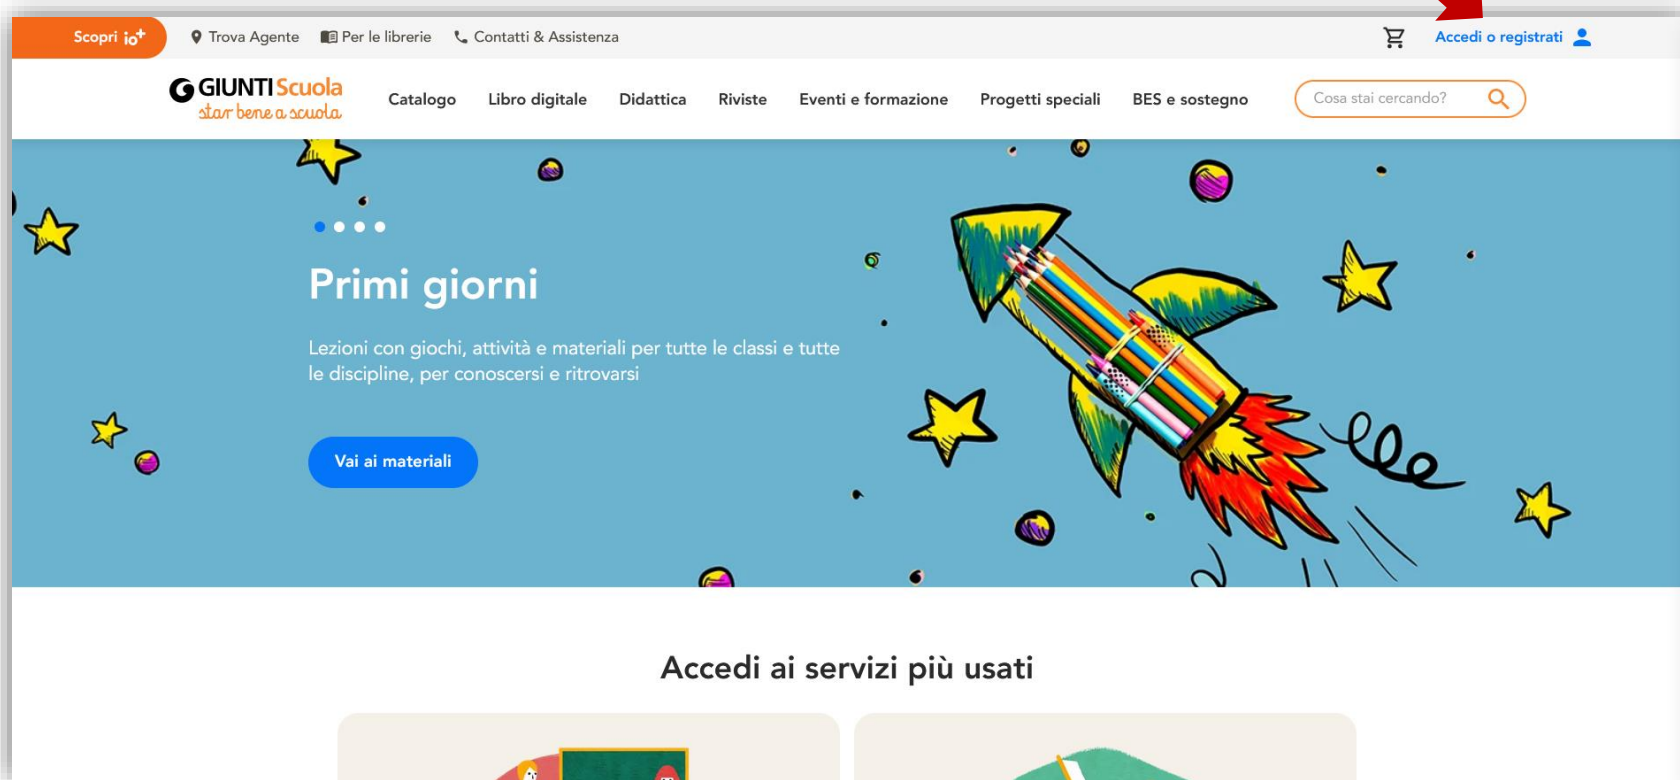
Scopri io+ Trova Agente Per le librerie Contatti & Assistenza Accedi o registrati

GIUNTI Scuola
star bene a scuola

Catalogo Libro digitale Didattica Riviste Eventi e formazione Progetti speciali BES e sostegno

Cosa stai cercando?

Primi giorni

Lezioni con giochi, attività e materiali per tutte le classi e tutte le discipline, per conoscersi e ritrovarsi

Vai ai materiali

Accedi ai servizi più usati